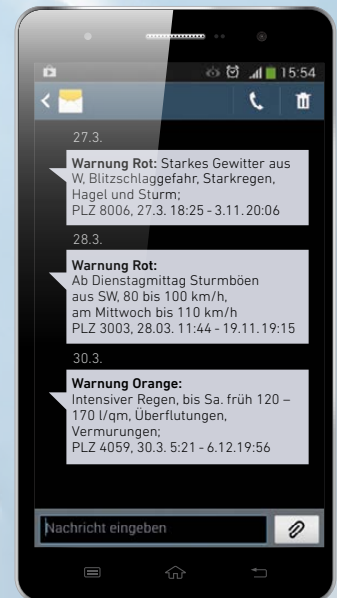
15:54

27.3.

**Warnung Rot:** Starkes Gewitter aus W, Blitzschlaggefahr, Starkregen, Hagel und Sturm;
PLZ 8006, 27.3. 18:25 - 3.11.20:06

28.3.

**Warnung Rot:**
Ab Dienstagmittag Sturmböen aus SW, 80 bis 100 km/h, am Mittwoch bis 110 km/h
PLZ 3003, 28.03. 11:44 - 19.11.19:15

30.3.

**Warnung Orange:**
Intensiver Regen, bis Sa. früh 120 – 170 l/qm, Überflutungen, Vermurungen;
PLZ 4059, 30.3. 5:21 - 6.12.19:56

Nachricht eingeben